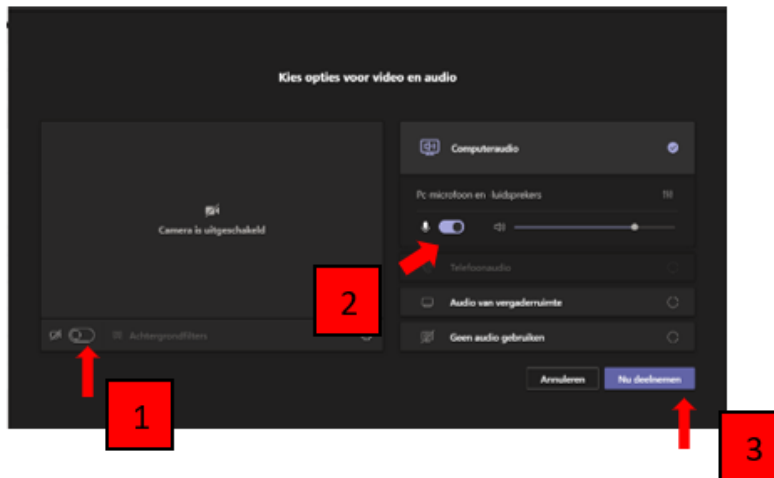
Kies opties voor video en audio

Camera is uitgeschakeld

Achtergrondfilters

Computeraudio

Pc-microfoon en luidsprekers

Telefoonaudio

Audio van vergaderruimte

Geen audio gebruiken

Annuleren

Nu deelnemen

1

2

3